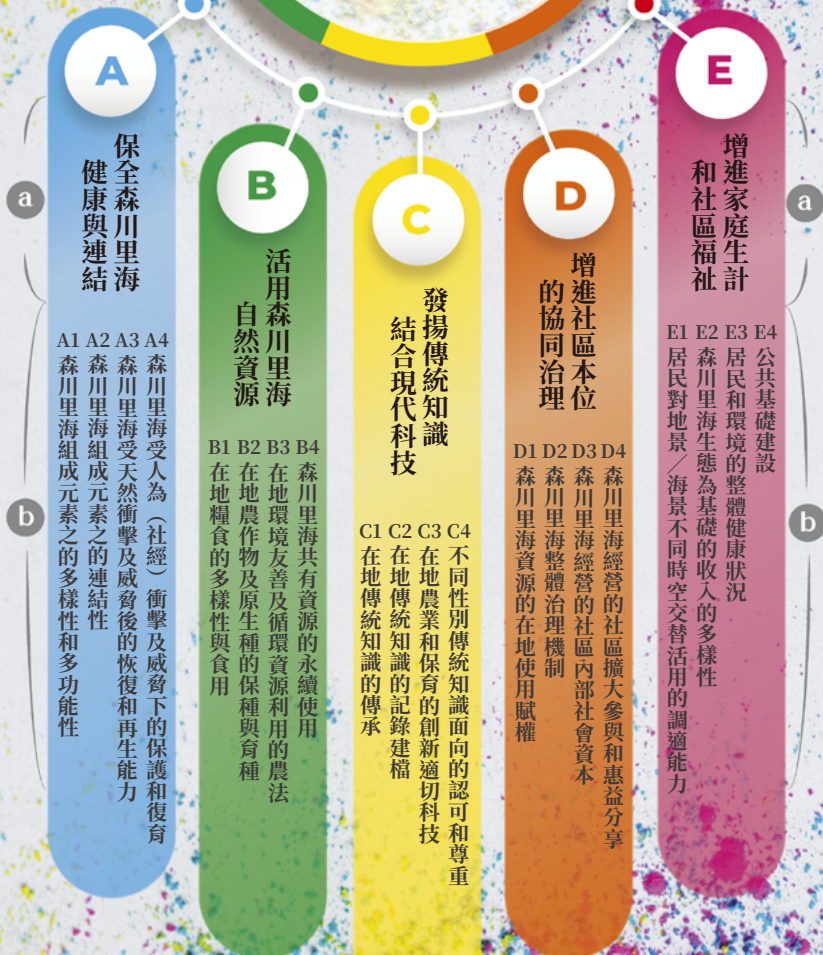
A
保全森川里海
健康與連結

A1 森川里海組成元素之的多樣性和多功能性
A2 森川里海組成元素之的連結性
A3 森川里海受天然衝擊及威脅後的恢復和再生能力
A4 森川里海受人為（社經）衝擊及威脅下的保護和復育

B
活用森川里海
自然資源

B1 在地糧食的多樣性與食用
B2 在地農作物及原生種的保種與育種
B3 在地環境友善及循環資源利用的農法
B4 森川里海共有資源的永續使用

C
發揚傳統知識
結合現代科技

C1 在地傳統知識的傳承
C2 在地傳統知識的記錄建檔
C3 在地農業和保育的創新適切科技
C4 不同性別傳統知識面向的認可和尊重

D
增進社區本位
的協同治理

D1 森川里海資源的在地使用賦權
D2 森川里海整體治理機制
D3 森川里海經營的社區內部社會資本
D4 森川里海經營的社區擴大參與和惠益分享

E
增進家庭生計
和社區福祉

E1 居民對地景／海景不同時空交替活用的調適能力
E2 森川里海生態為基礎的收入的多樣性
E3 居民和環境的整體健康狀況
E4 公共基礎建設

a
b
a
b